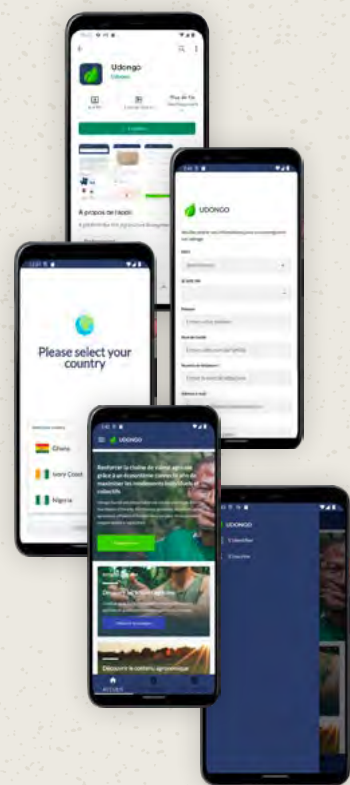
Udongo

Udongo

Installer

À propos de l'appli

UDONGO

Please select your country

Ghana

Ivory Coast

Nigeria

UDONGO

Restaurer la chaîne de valeur agricole grâce à un écosystème connecté afin de maximiser les rendements individuels et collectifs

Découvrir le contenu agronomique

ACCUEIL

UDONGO

S'identifier

S'inscrire